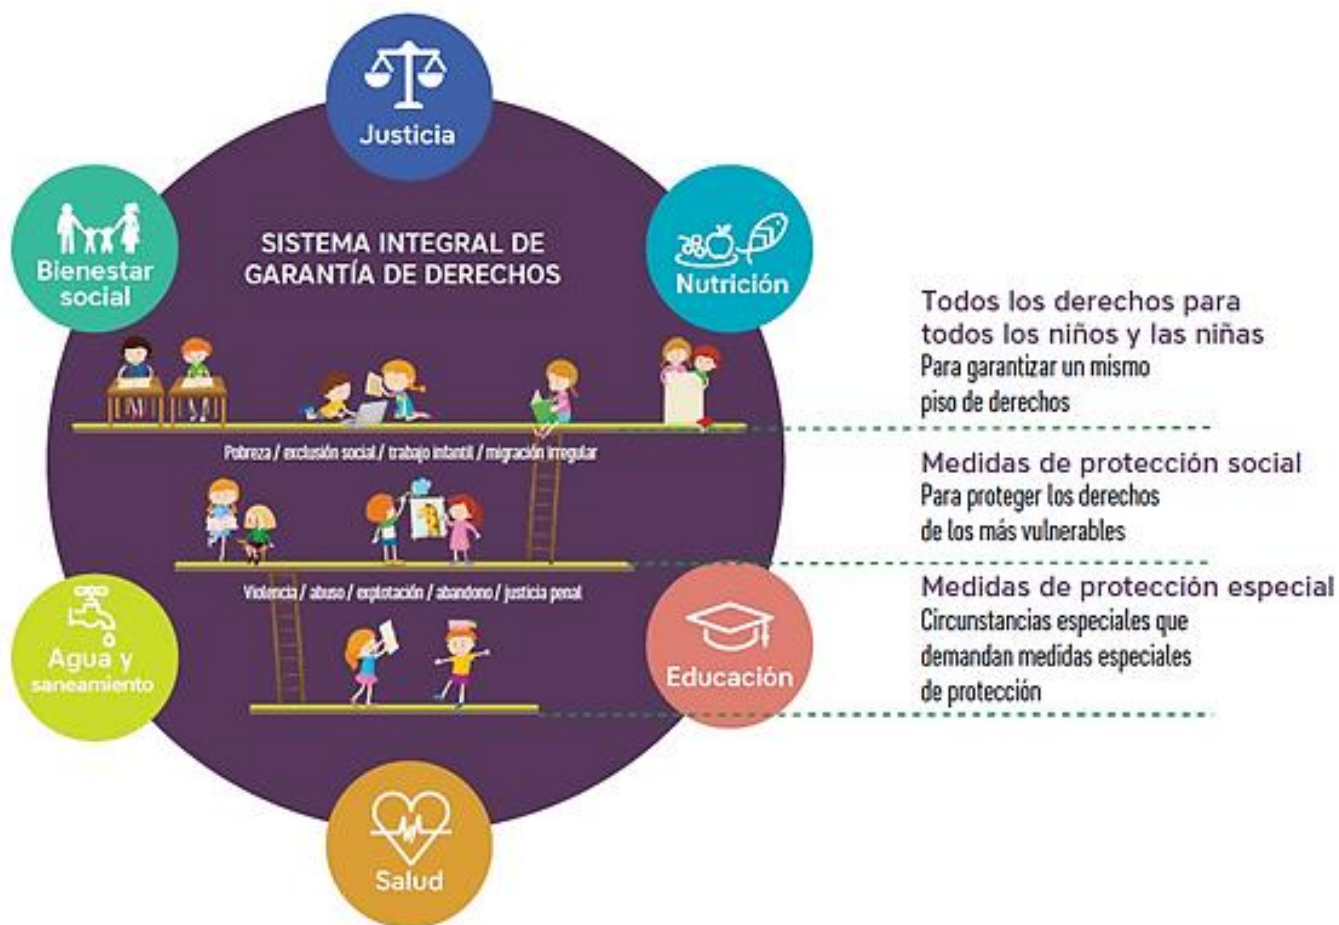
Justicia

Bienestar social

SISTEMA INTEGRAL DE GARANTÍA DE DERECHOS

Nutrición

Todos los derechos para todos los niños y las niñas
Para garantizar un mismo piso de derechos

Pobreza / exclusión social / trabajo infantil / migración irregular

Medidas de protección social
Para proteger los derechos de los más vulnerables

Violencia / abuso / explotación / abandono / justicia penal

Medidas de protección especial
Circunstancias especiales que demandan medidas especiales de protección

Agua y saneamiento

Educación

Salud